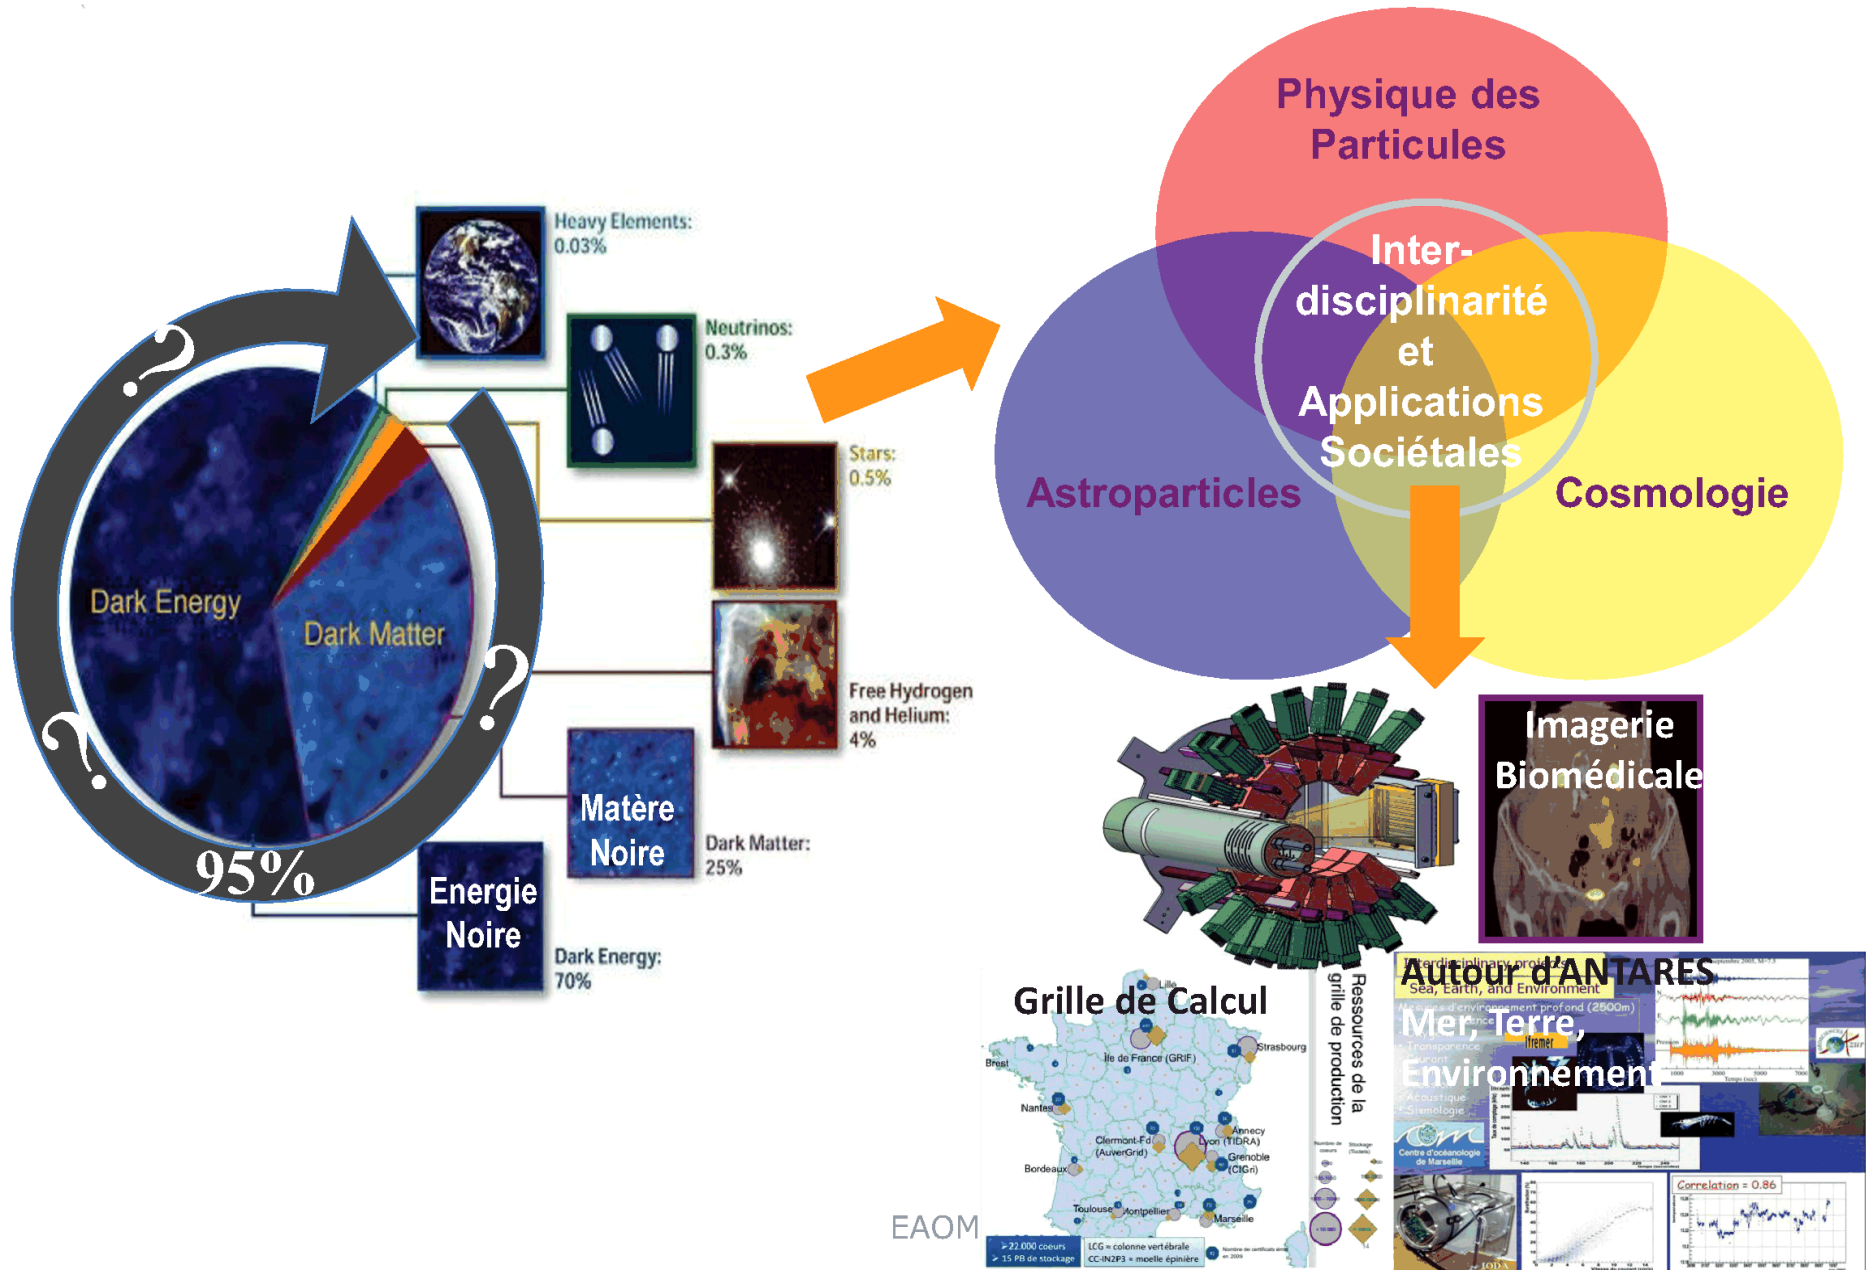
Physique des Particules

Inter-disciplinarité et Applications Sociétales

Astroparticles

Cosmologie

Heavy Elements: 0.03%

Neutrinos: 0.3%

Stars: 0.5%

Free Hydrogen and Helium: 4%

Dark Matter: 25%

Dark Energy: 70%

Dark Energy

Dark Matter

?

?

?

95%

Matère Noire

Energie Noire

Imagerie Biomédicale

Grille de Calcul

Ressources de la grille de production

Lille
Brest
Ile de France (GRIF)
Strasbourg
Nantes
Annecy
Clermont-Fd (AuverGrid)
Lyon (TIDRA)
Grenoble (CIGri)
Bordeaux
Toulouse
Montpellier
Marseille

➢22.000 coeurs
➢15 PB de stockage

LCG = colonne vertébrale
CC-IN2P3 = moelle épinière

Autour d'ANTARES

Interdisciplinary project
Sea, Earth, and Environment

Mer, Terre, Environnement

Ifremer

Centre d'océanologie de Marseille

Correlation = 0.86

EAOM